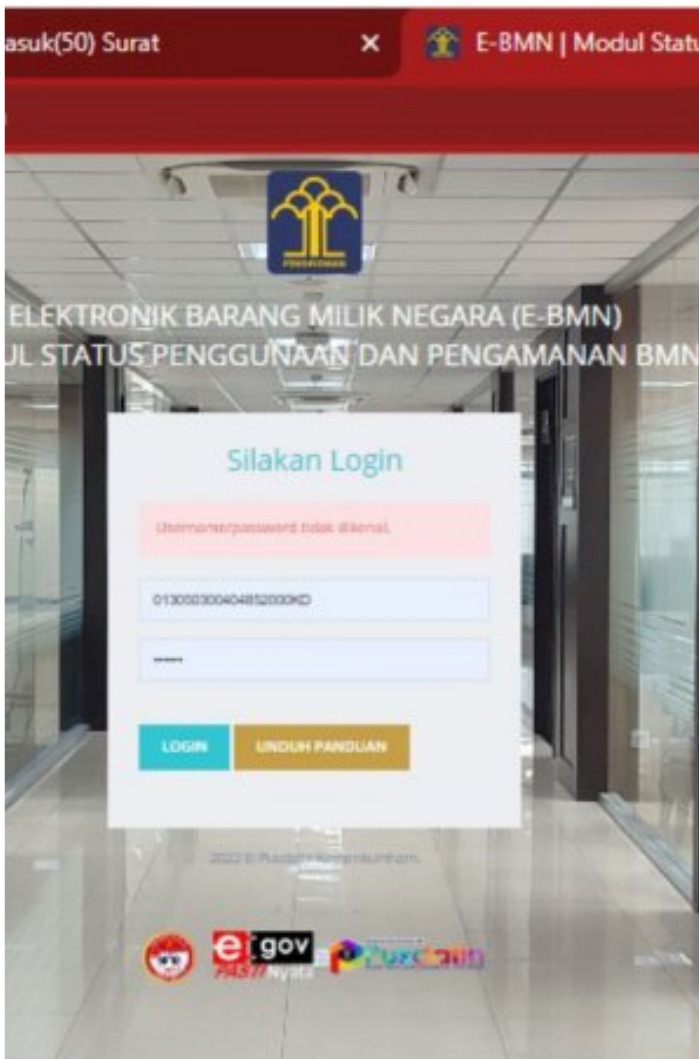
asuk(50) Surat ×
E-BMN | Modul Statu

PENGAYOMAN

ELEKTRONIK BARANG MILIK NEGARA (E-BMN)
UL STATUS PENGGUNAAN DAN PENGAMANAN BMN

Silakan Login

Username/password tidak dikenal.

013000300404852000KD

••••••

LOGIN
UNDUH PANDUAN

2022 © Pusdatin Kemenkumham.

e gov
Pasti Nyata
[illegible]